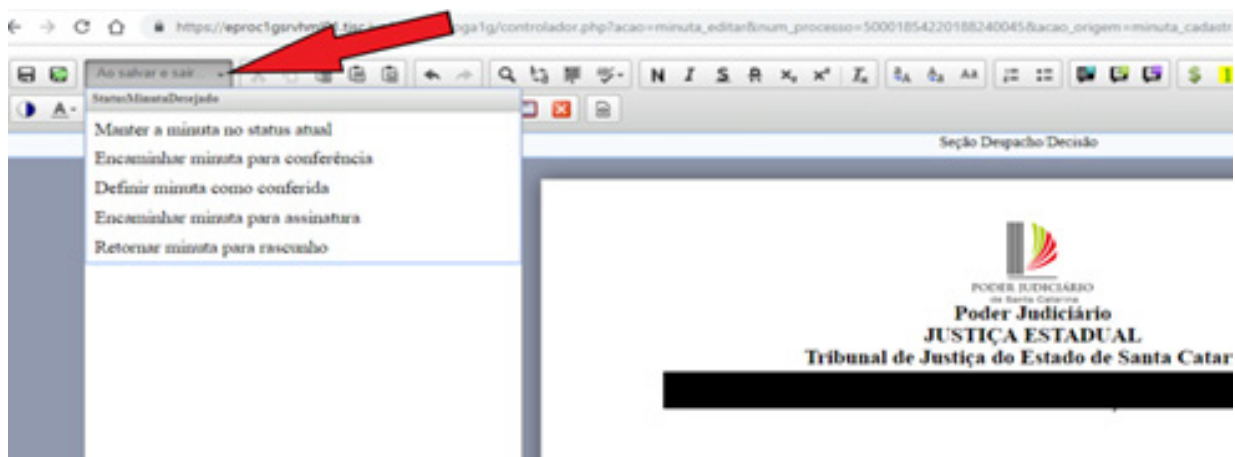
https://eproc1gsrvhml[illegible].tjsc.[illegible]ga1g/controlador.php?acao=minuta_editar&num_processo=50001854220188240045&acao_origem=minuta_cadastr

Ao salvar e sair...

N I S R $\times_2$ $\times^2$ $T_x$ AA

StatusMinutaDesejado

Manter a minuta no status atual

Encaminhar minuta para conferência

Definir minuta como conferida

Encaminhar minuta para assinatura

Retornar minuta para rascunho

Seção Despacho Decisão

PODER JUDICIÁRIO
de Santa Catarina

Poder Judiciário
JUSTIÇA ESTADUAL
Tribunal de Justiça do Estado de Santa Catar